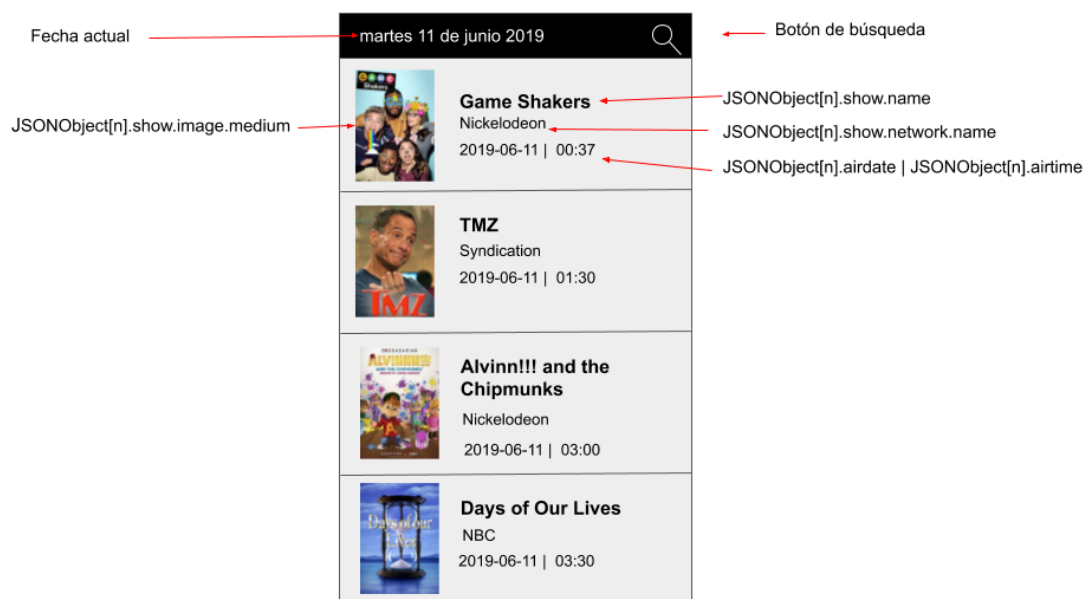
Fecha actual

martes 11 de junio 2019

Botón de búsqueda

JSONObject[n].show.image.medium

Game Shakers
Nickelodeon
2019-06-11 | 00:37

JSONObject[n].show.name
JSONObject[n].show.network.name
JSONObject[n].airdate | JSONObject[n].airtime

TMZ
Syndication
2019-06-11 | 01:30

Alvinn!!! and the Chipmunks
Nickelodeon
2019-06-11 | 03:00

Days of Our Lives
NBC
2019-06-11 | 03:30